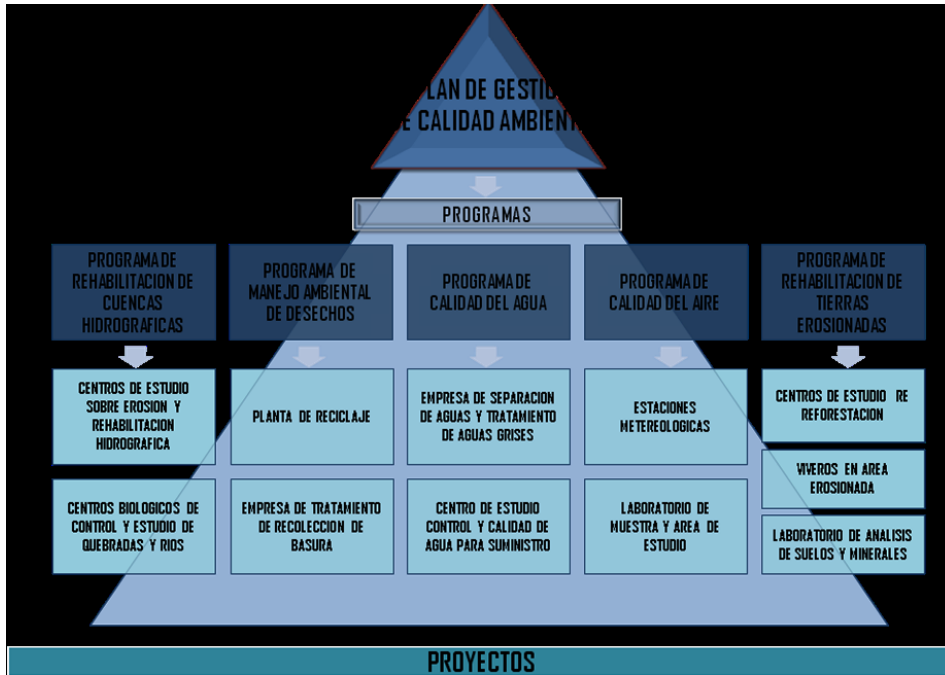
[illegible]LAN DE GESTI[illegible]
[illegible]E CALIDAD AMBIENT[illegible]

PROGRAMAS

PROGRAMA DE REHABILITACION DE CUENCAS HIDROGRAFICAS

PROGRAMA DE MANEJO AMBIENTAL DE DESECHOS

PROGRAMA DE CALIDAD DEL AGUA

PROGRAMA DE CALIDAD DEL AIRE

PROGRAMA DE REHABILITACION DE TIERRAS EROSIONADAS

CENTROS DE ESTUDIO SOBRE EROSION Y REHABILITACION HIDROGRAFICA

PLANTA DE RECICLAJE

EMPRESA DE SEPARACION DE AGUAS Y TRATAMIENTO DE AGUAS GRISES

ESTACIONES METEREOLOGICAS

CENTROS DE ESTUDIO RE REFORESTACION

VIVEROS EN AREA EROSIONADA

CENTROS BIOLOGICOS DE CONTROL Y ESTUDIO DE QUEBRADAS Y RIOS

EMPRESA DE TRATAMIENTO DE RECOLECCION DE BASURA

CENTRO DE ESTUDIO CONTROL Y CALIDAD DE AGUA PARA SUMINISTRO

LABORATORIO DE MUESTRA Y AREA DE ESTUDIO

LABORATORIO DE ANALISIS DE SUELOS Y MINERALES

PROYECTOS